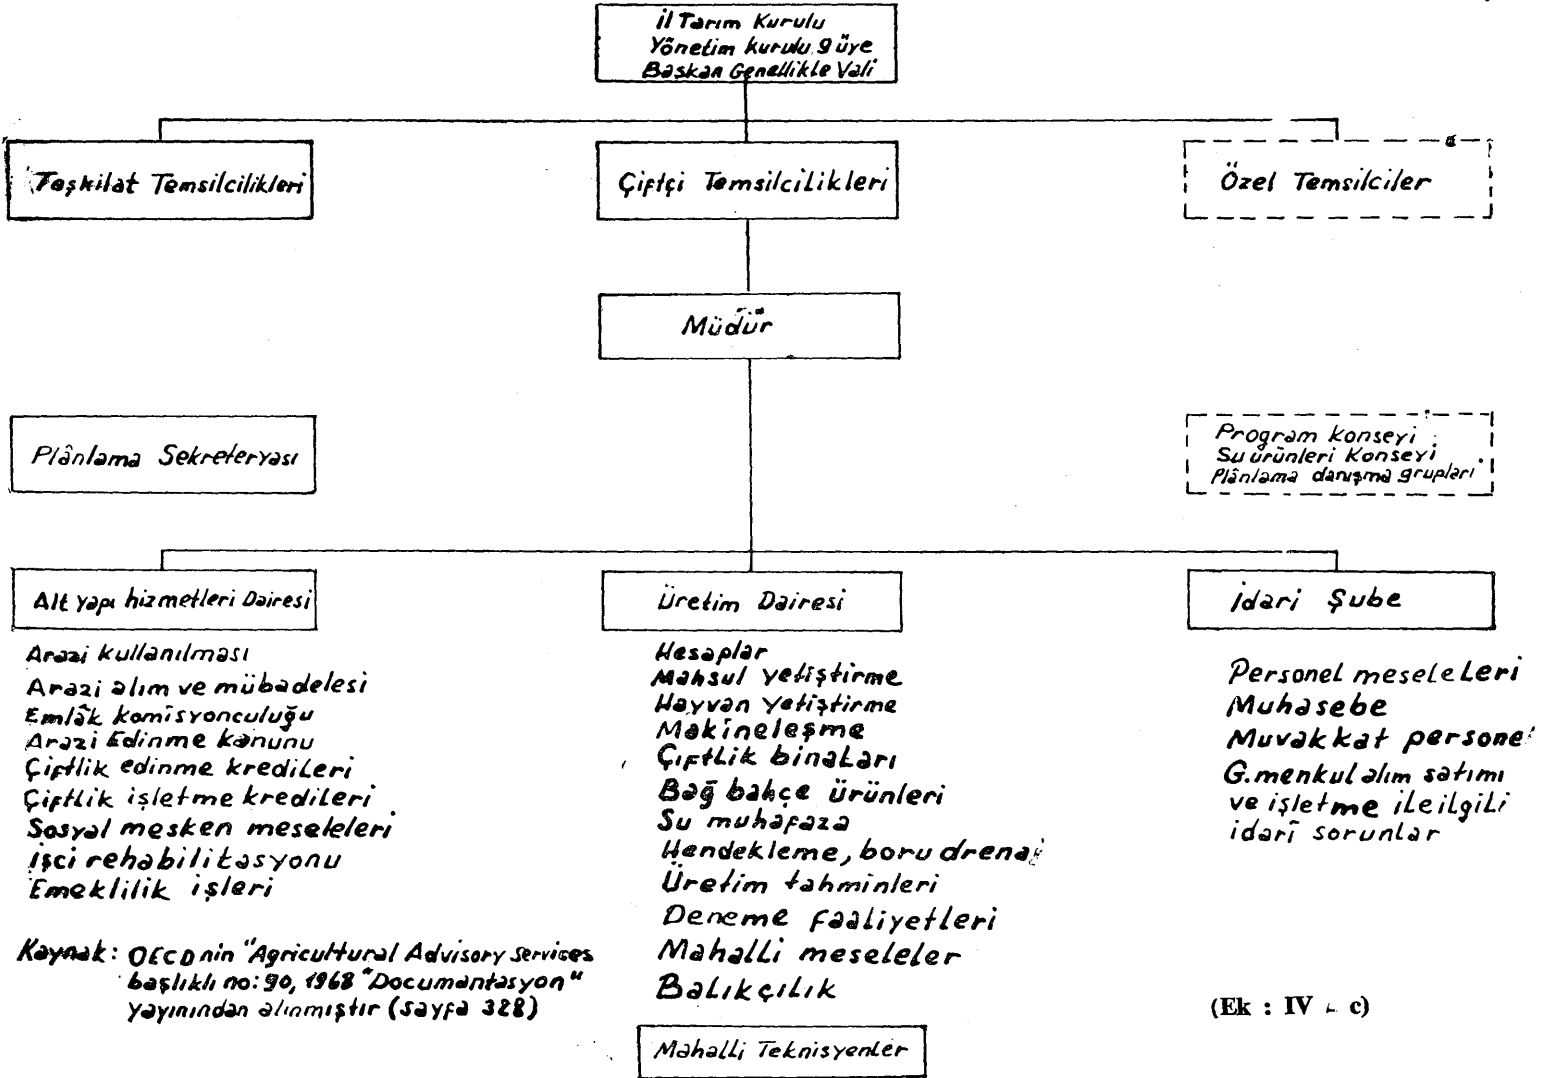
İl Tarım Kurulu
Yönetim kurulu 9 üye
Başkan Genellikle Vali

Teşkilat Temsilcilikleri

Çiftçi Temsilcilikleri

Özel Temsilciler

Müdür

Plânlama Sekreteryası

Program konseyi
Su ürünleri Konseyi
Plânlama danışma grupları

Alt yapı hizmetleri Dairesi

Arazi kullanılması
Arazi alım ve mübadelesi
Emlâk komisyonculuğu
Arazi Edinme kanunu
Çiftlik edinme kredileri
Çiftlik işletme kredileri
Sosyal mesken meseleleri
İşci rehabilitasyonu
Emeklilik işleri

Üretim Dairesi

Hesaplar
Mahsul yetiştirme
Hayvan yetiştirme
Makineleşme
Çiftlik binaları
Bağ bahçe ürünleri
Su muhafaza
Hendekleme, boru drena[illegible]
Üretim tahminleri
Deneme faaliyetleri
Mahalli meseleler
Balıkçılık

Mahalli Teknisyenler

İdari Şube

Personel meseleleri
Muhasebe
Muvakkat persone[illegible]
G.menkul alım satımı ve işletme ileilgili idarî sorunlar

Kaynak: OECD nin "Agricultural Advisory Services başlıklı no: 90, 1968 "Documantasyon" yayınından alınmıştır (sayfa 328)

(Ek : IV - c)